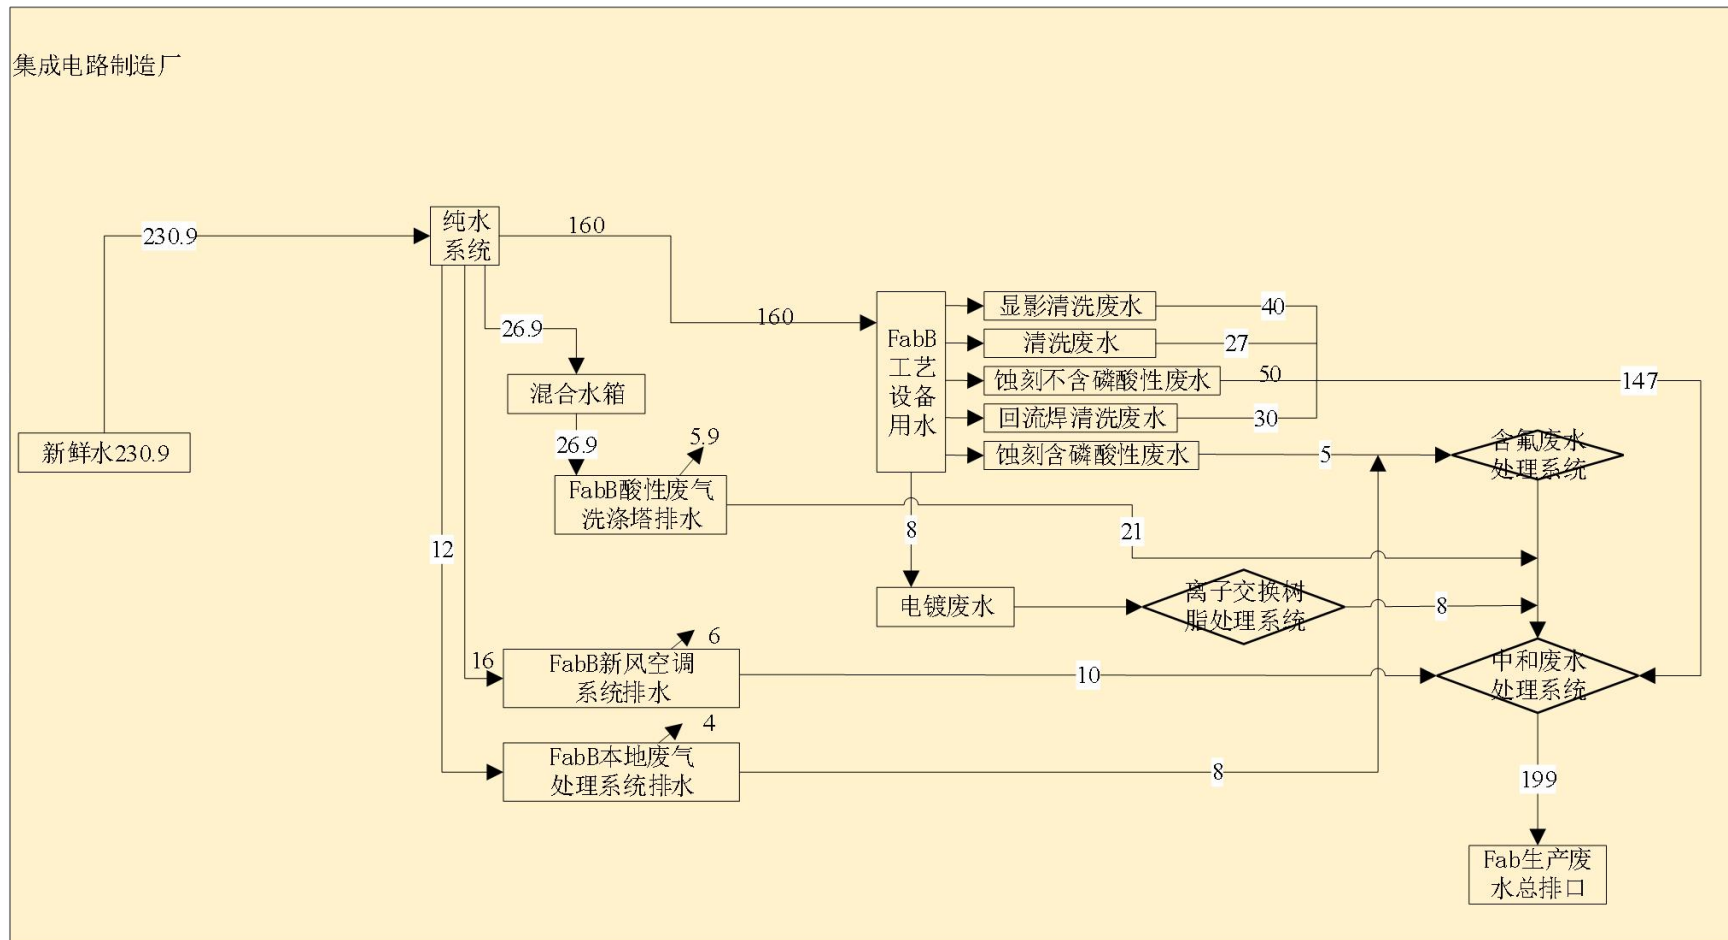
集成电路制造厂

新鲜水230.9

230.9

纯水系统

160

160

26.9

混合水箱

26.9

5.9

FabB酸性废气洗涤塔排水

12

16

FabB新风空调系统排水

6

4

FabB本地废气处理系统排水

FabB工艺设备用水

显影清洗废水

40

清洗废水

27

蚀刻不含磷酸性废水

50

回流焊清洗废水

30

蚀刻含磷酸性废水

5

147

含氟废水处理系统

8

21

电镀废水

离子交换树脂处理系统

8

10

中和废水处理系统

8

199

Fab生产废水总排口